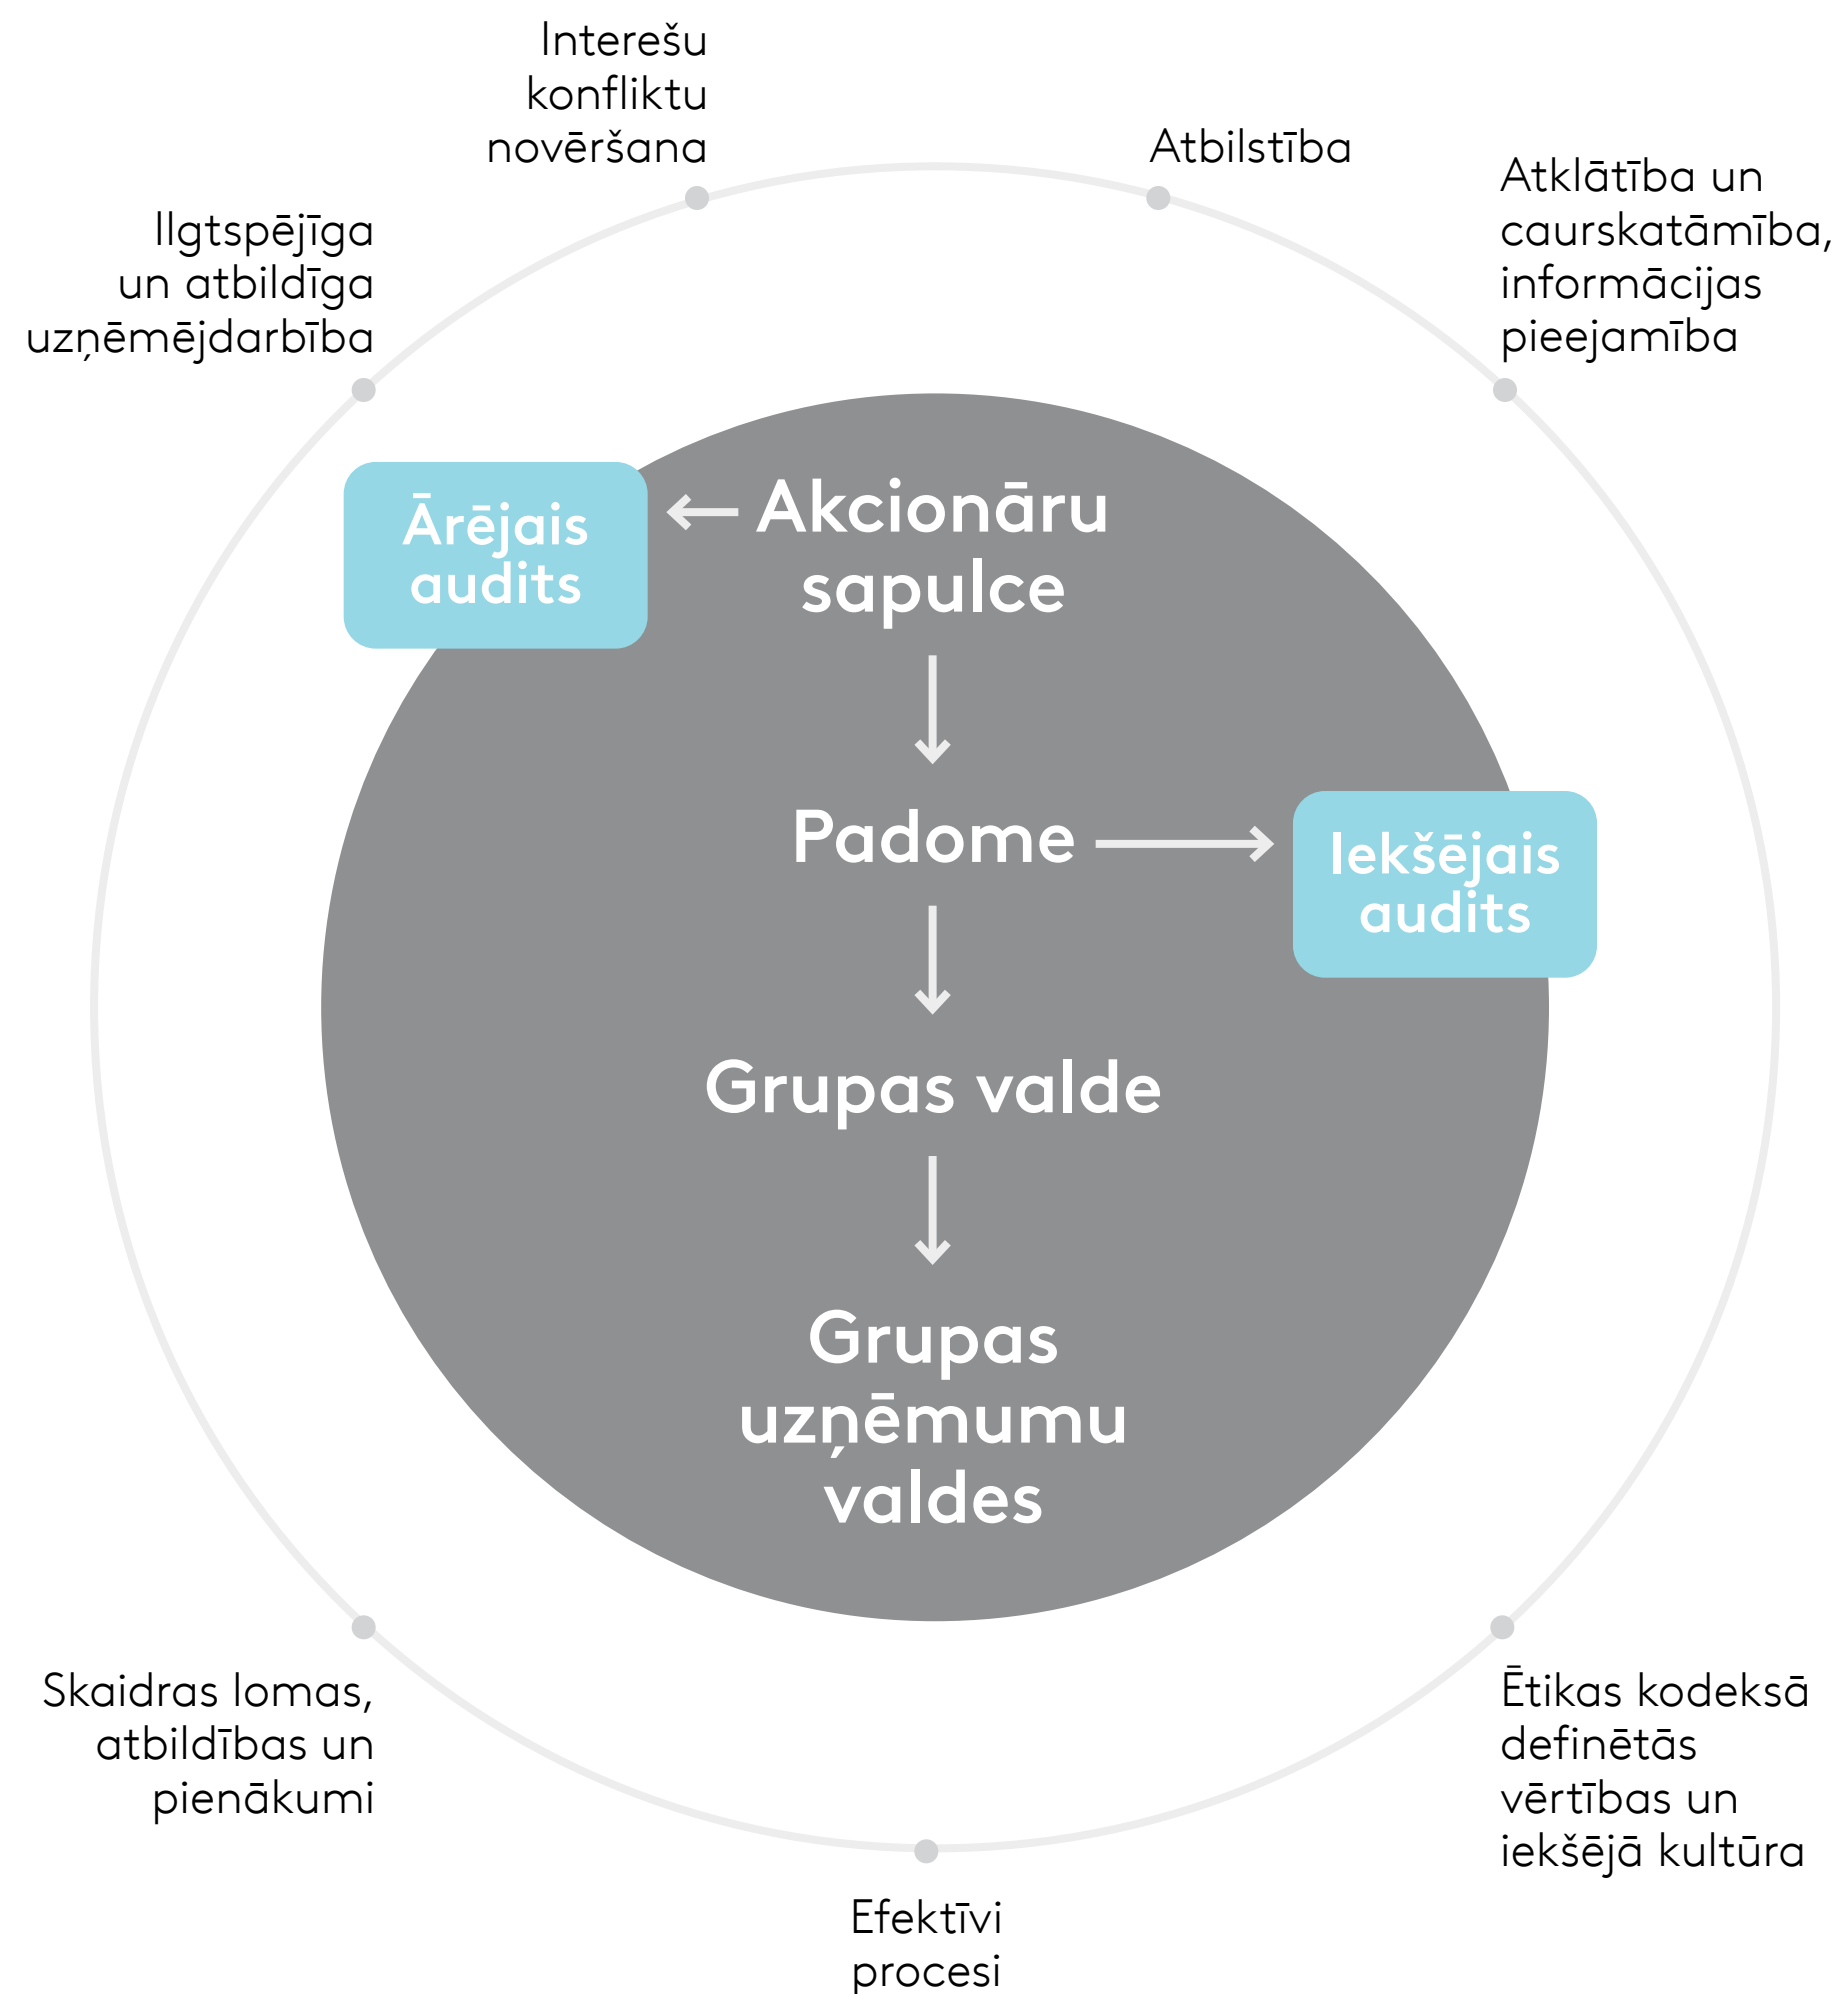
Interešu konfliktu novēršana

Atbilstība

Ilgtspējīga un atbildīga uzņēmējdarbība

Atklātība un caurskatāmība, informācijas pieejamība

Ārējais audits

Akcionāru sapulce

Padome

Iekšējais audits

Grupas valde

Grupas uzņēmumu valdes

Skaidras lomas, atbildības un pienākumi

Ētikas kodeksā definētās vērtības un iekšējā kultūra

Efektīvi procesi